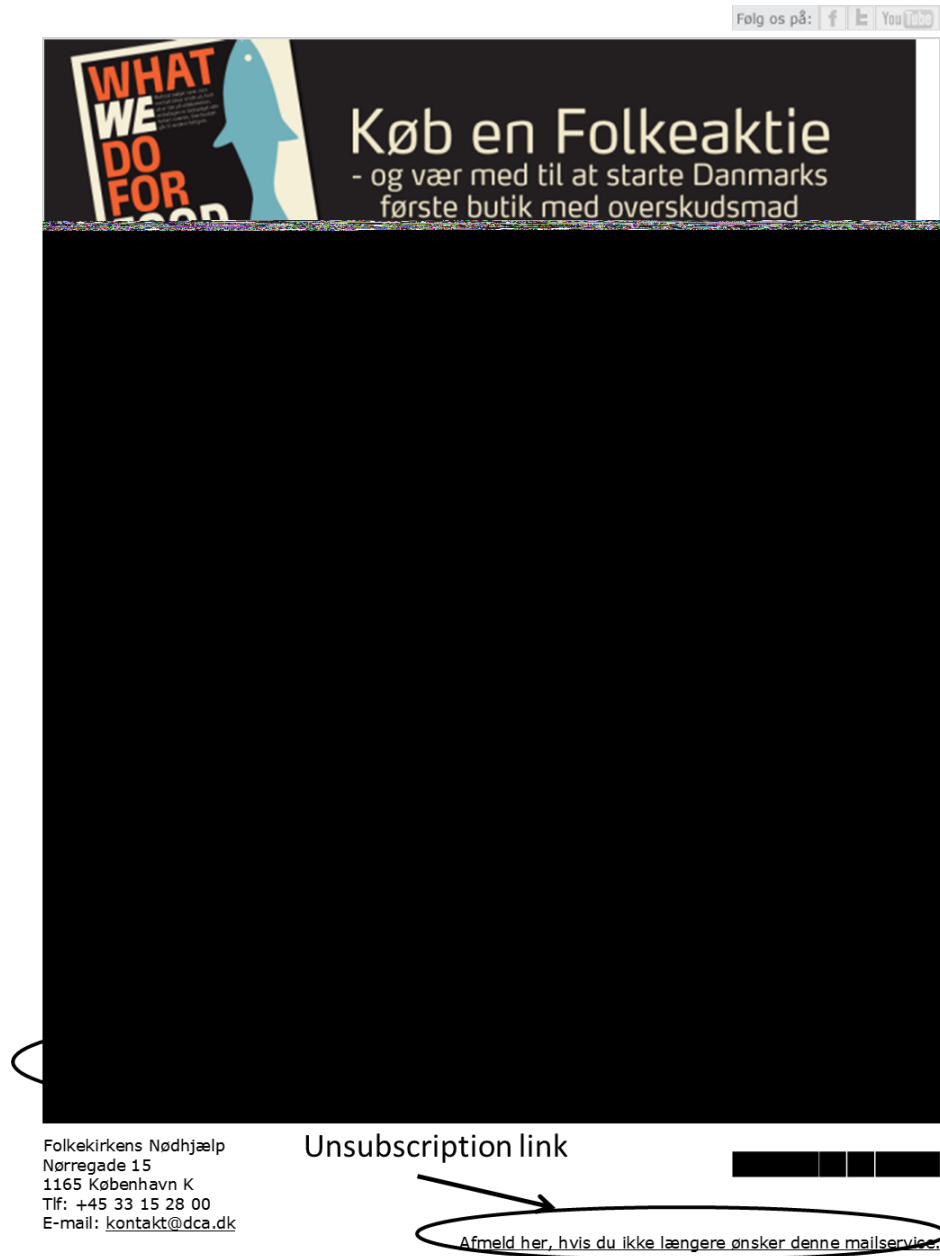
Følg os på: f You Tube

WHAT WE DO FOR

Køb en Folkeaktie
- og vær med til at starte Danmarks første butik med overskudsmad

Folkekirkens Nødhjælp
Nørregade 15
1165 København K
Tlf: +45 33 15 28 00
E-mail: kontakt@dca.dk

Unsubscription link

Afmeld her, hvis du ikke længere ønsker denne mailservice.